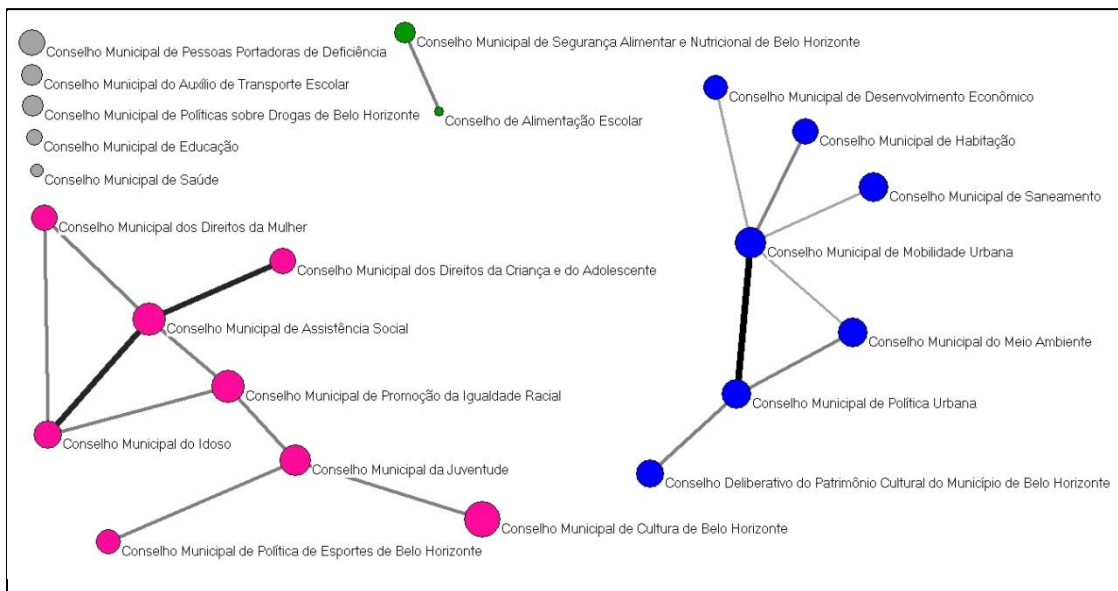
Conselho Municipal de Pessoas Portadoras de Deficiência
Conselho Municipal do Auxílio de Transporte Escolar
Conselho Municipal de Políticas sobre Drogas de Belo Horizonte
Conselho Municipal de Educação
Conselho Municipal de Saúde
Conselho Municipal de Segurança Alimentar e Nutricional de Belo Horizonte
Conselho de Alimentação Escolar
Conselho Municipal de Desenvolvimento Econômico
Conselho Municipal de Habitação
Conselho Municipal de Saneamento
Conselho Municipal de Mobilidade Urbana
Conselho Municipal do Meio Ambiente
Conselho Municipal de Política Urbana
Conselho Deliberativo do Patrimônio Cultural do Município de Belo Horizonte
Conselho Municipal dos Direitos da Mulher
Conselho Municipal dos Direitos da Criança e do Adolescente
Conselho Municipal de Assistência Social
Conselho Municipal de Promoção da Igualdade Racial
Conselho Municipal do Idoso
Conselho Municipal da Juventude
Conselho Municipal de Cultura de Belo Horizonte
Conselho Municipal de Política de Esportes de Belo Horizonte